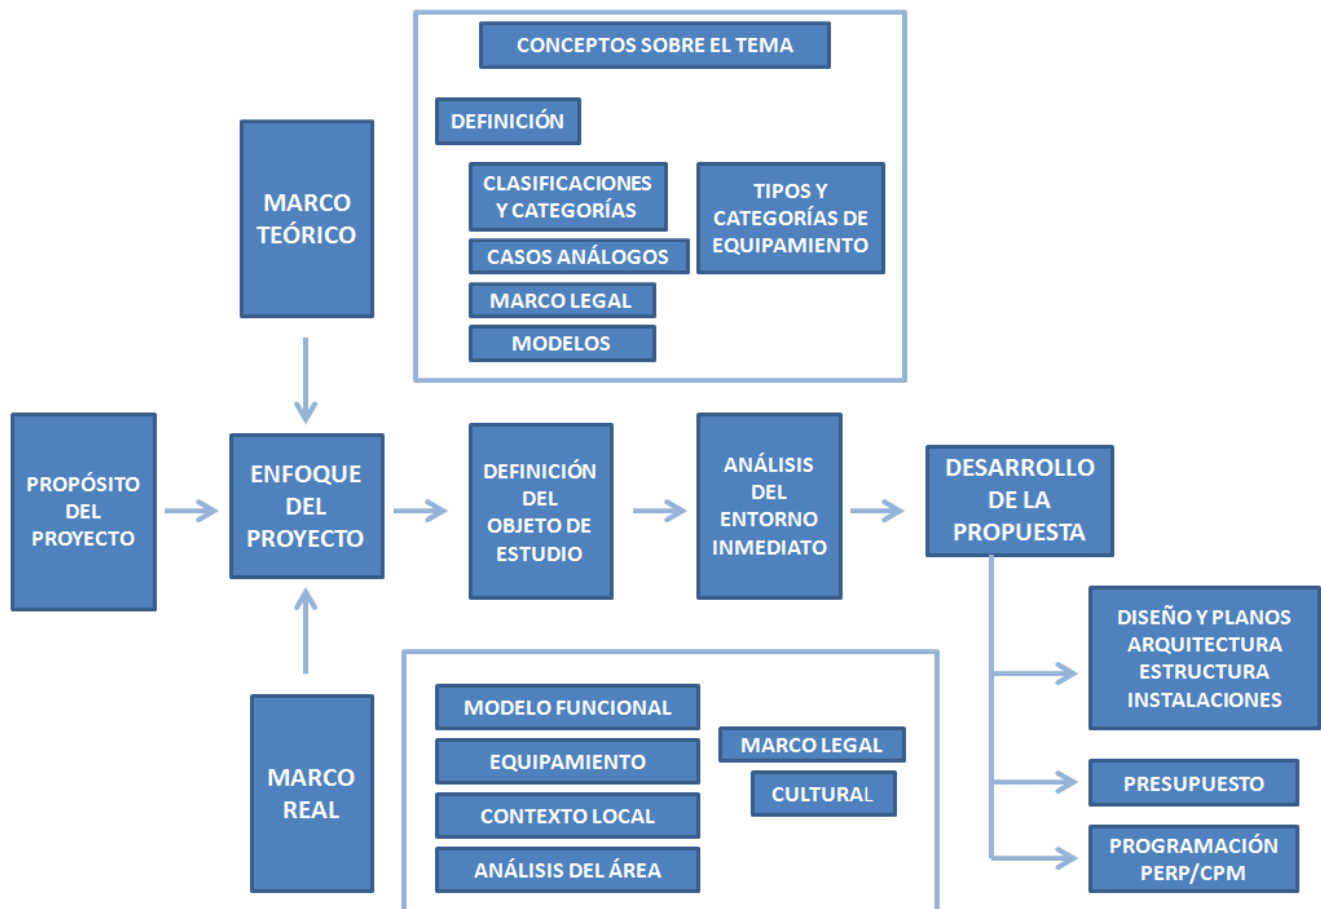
CONCEPTOS SOBRE EL TEMA

DEFINICIÓN

CLASIFICACIONES Y CATEGORÍAS

TIPOS Y CATEGORÍAS DE EQUIPAMIENTO

CASOS ANÁLOGOS

MARCO LEGAL

MODELOS

MARCO TEÓRICO

PROPÓSITO DEL PROYECTO

ENFOQUE DEL PROYECTO

DEFINICIÓN DEL OBJETO DE ESTUDIO

ANÁLISIS DEL ENTORNO INMEDIATO

DESARROLLO DE LA PROPUESTA

DISEÑO Y PLANOS ARQUITECTURA ESTRUCTURA INSTALACIONES

PRESUPUESTO

PROGRAMACIÓN PERP/CPM

MARCO REAL

MODELO FUNCIONAL

EQUIPAMIENTO

CONTEXTO LOCAL

ANÁLISIS DEL ÁREA

MARCO LEGAL

CULTURAL